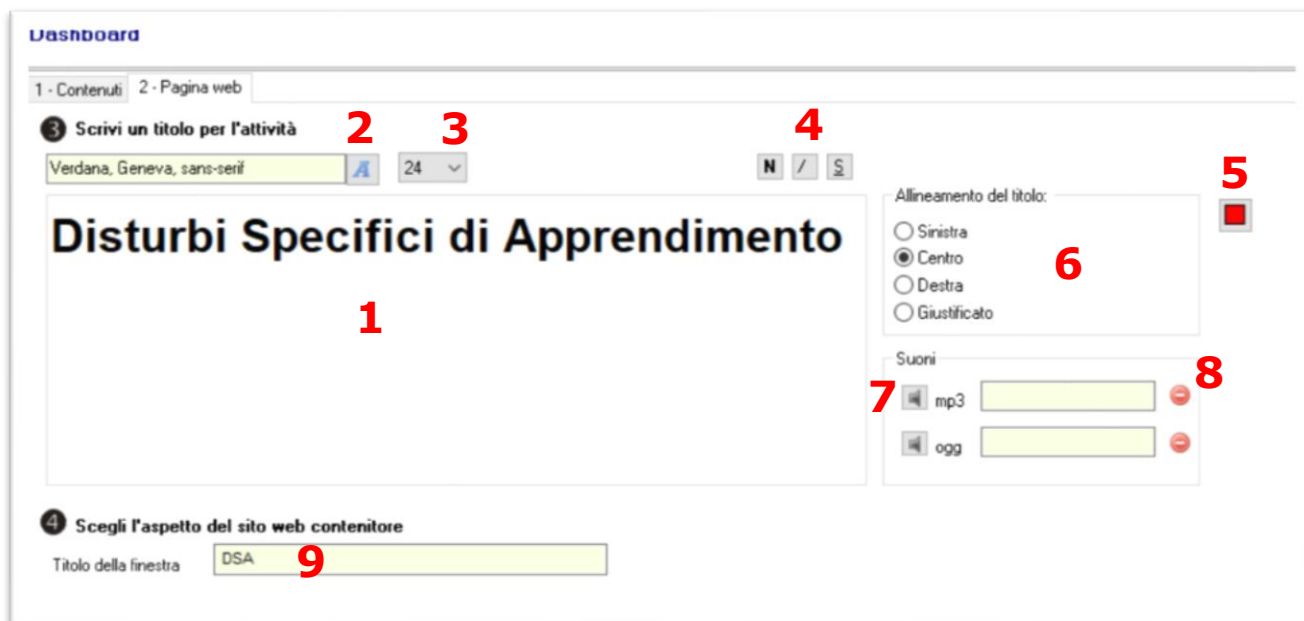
Dashboard

1 - Contenuti
2 - Pagina web

3 Scrivi un titolo per l'attività

2 3 4

Verdana, Geneva, sans-serif
A
24
N / S

5

Disturbi Specifici di Apprendimento

1

Allineamento del titolo:
Sinistra
Centro
Destra
Giustificato

6

Suoni
7 mp3
8
ogg

4 Scegli l'aspetto del sito web contenitore

Titolo della finestra DSA 9